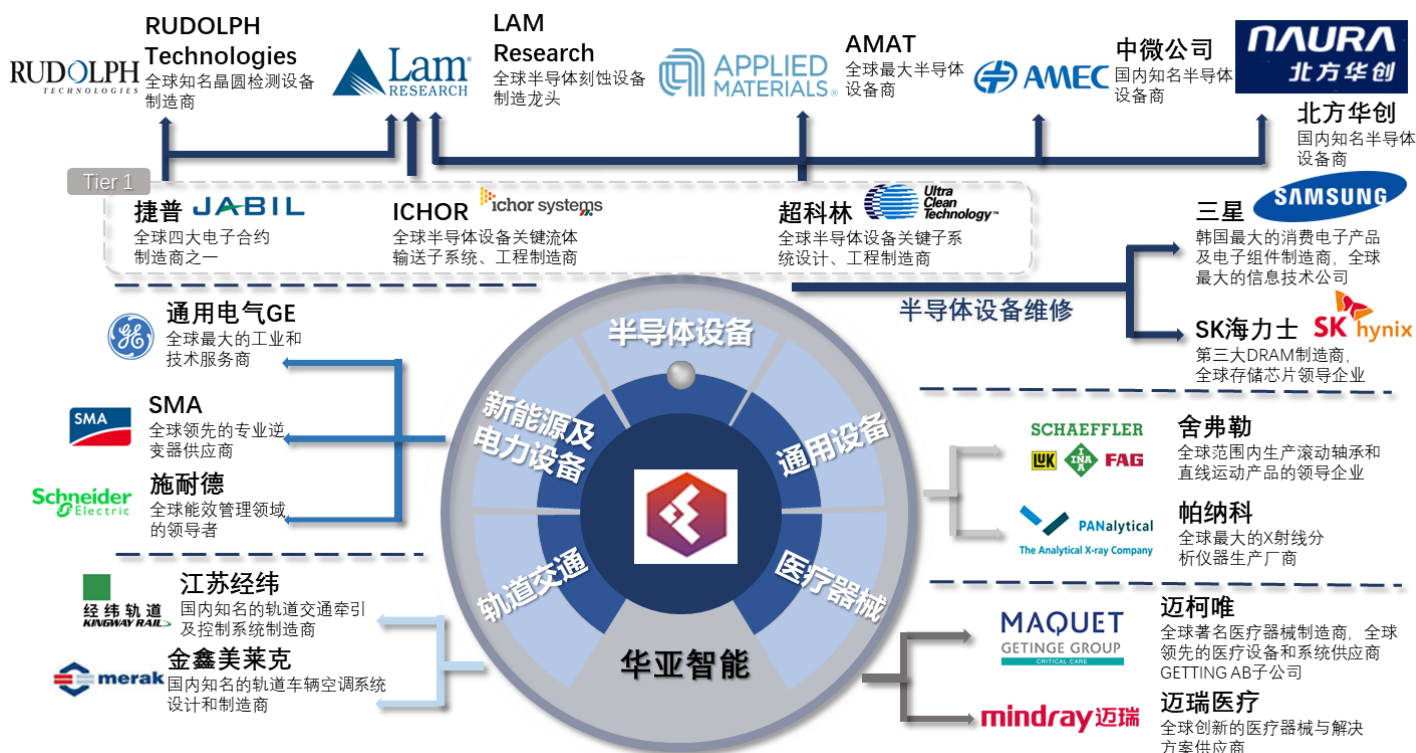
RUDOLPH TECHNOLOGIES

RUDOLPH Technologies
全球知名晶圆检测设备制造商

Lam RESEARCH

LAM Research
全球半导体刻蚀设备制造龙头

APPLIED MATERIALS

AMAT
全球最大半导体设备商

AMEC

中微公司
国内知名半导体设备商

NAURA 北方华创

北方华创
国内知名半导体设备商

Tier 1

捷普 JABIL
全球四大电子合约制造商之一

ICHOR ichor systems
全球半导体设备关键流体输送子系统、工程制造商

超科林 Ultra Clean Technology
全球半导体设备关键子系统设计、工程制造商

三星 SAMSUNG
韩国最大的消费电子产品及电子组件制造商，全球最大的信息技术公司

半导体设备维修

SK海力士 SK hynix
第三大DRAM制造商，全球存储芯片领导企业

通用电气GE
全球最大的工业和技术服务商

SMA
SMA
全球领先的专业逆变器供应商

Schneider Electric
施耐德
全球能效管理领域的领导者

半导体设备

新能源及电力设备

通用设备

轨道交通

医疗器械

华亚智能

SCHAEFFLER
LUK INA FAG
舍弗勒
全球范围内生产滚动轴承和直线运动产品的领导企业

PANalytical
The Analytical X-ray Company
帕纳科
全球最大的X射线分析仪器生产厂商

经纬轨道 KINGWAY RAIL
江苏经纬
国内知名的轨道交通牵引及控制系统制造商

merak
金鑫美莱克
国内知名的轨道车辆空调系统设计和制造商

MAQUET
GETINGE GROUP
CRITICAL CARE
迈柯唯
全球著名医疗器械制造商，全球领先的医疗设备和系统供应商GETTING AB子公司

mindray迈瑞
迈瑞医疗
全球创新的医疗器械与解决方案供应商